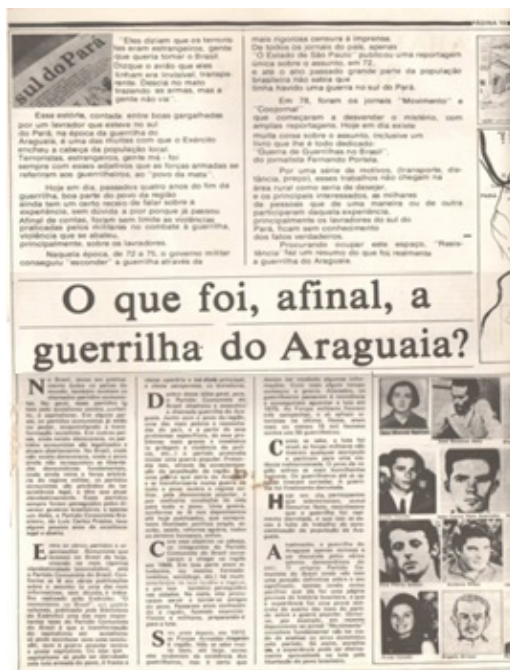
sul do Pará

"Eles diziam que os terroristas eram estrangeiros, gente que queria tomar o Brasil. Diziam que os aviões que eles tinham era invisível, transparente. Descia no mato trazendo as armas, mas a gente não via".

Essa estória, contada entre boas gargalhadas por um lavrador que esteve no sul do Pará, na época da guerrilha do Araguaia, é uma das muitas com que o Exército encheu a cabeça da população local. Terroristas, estrangeiros, gente má - foi sempre com esses adjetivos que as forças armadas se referiam aos guerrilheiros, ao "povo da mata".

Hoje em dia, passados quatro anos do fim da guerrilha, boa parte do povo da região ainda tem um certo receio de falar sobre a experiência, sem dúvida a pior por que já passou. Afinal de contas, foram sem limite as violências praticadas pelos militares no combate à guerrilha, violência que se abateu, principalmente, sobre os lavradores.

Naquela época, de 72 a 75, o governo militar conseguiu "esconder" a guerrilha através da mais rigorosa censura à imprensa. De todos os jornais do país, apenas "O Estado de São Paulo" publicou uma reportagem única sobre o assunto, em 72, e até o ano passado grande parte da população brasileira não sabia que tinha havido uma guerra no sul do Pará.

Em 78, foram os jornais "Movimento" e "Coojornal" que começaram a desvendar o mistério, com amplas reportagens. Hoje em dia existe muita coisa sobre o assunto, inclusive um livro que lhe é todo dedicado: "Guerra de Guerrilhas no Brasil", do jornalista Fernando Portela.

Por uma série de motivos, (transporte, distância, preço), esses trabalhos não chegam na área rural como seria de desejar, e os próprios interessados, os milhares de pessoas que de uma maneira ou de outra participaram daquela experiência, principalmente os lavradores do sul do Pará, ficam sem conhecimento dos fatos verdadeiros.

Procurando ocupar este espaço, "Resistência" faz um resumo do que foi realmente a guerrilha do Araguaia.

O que foi, afinal, a guerrilha do Araguaia?

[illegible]